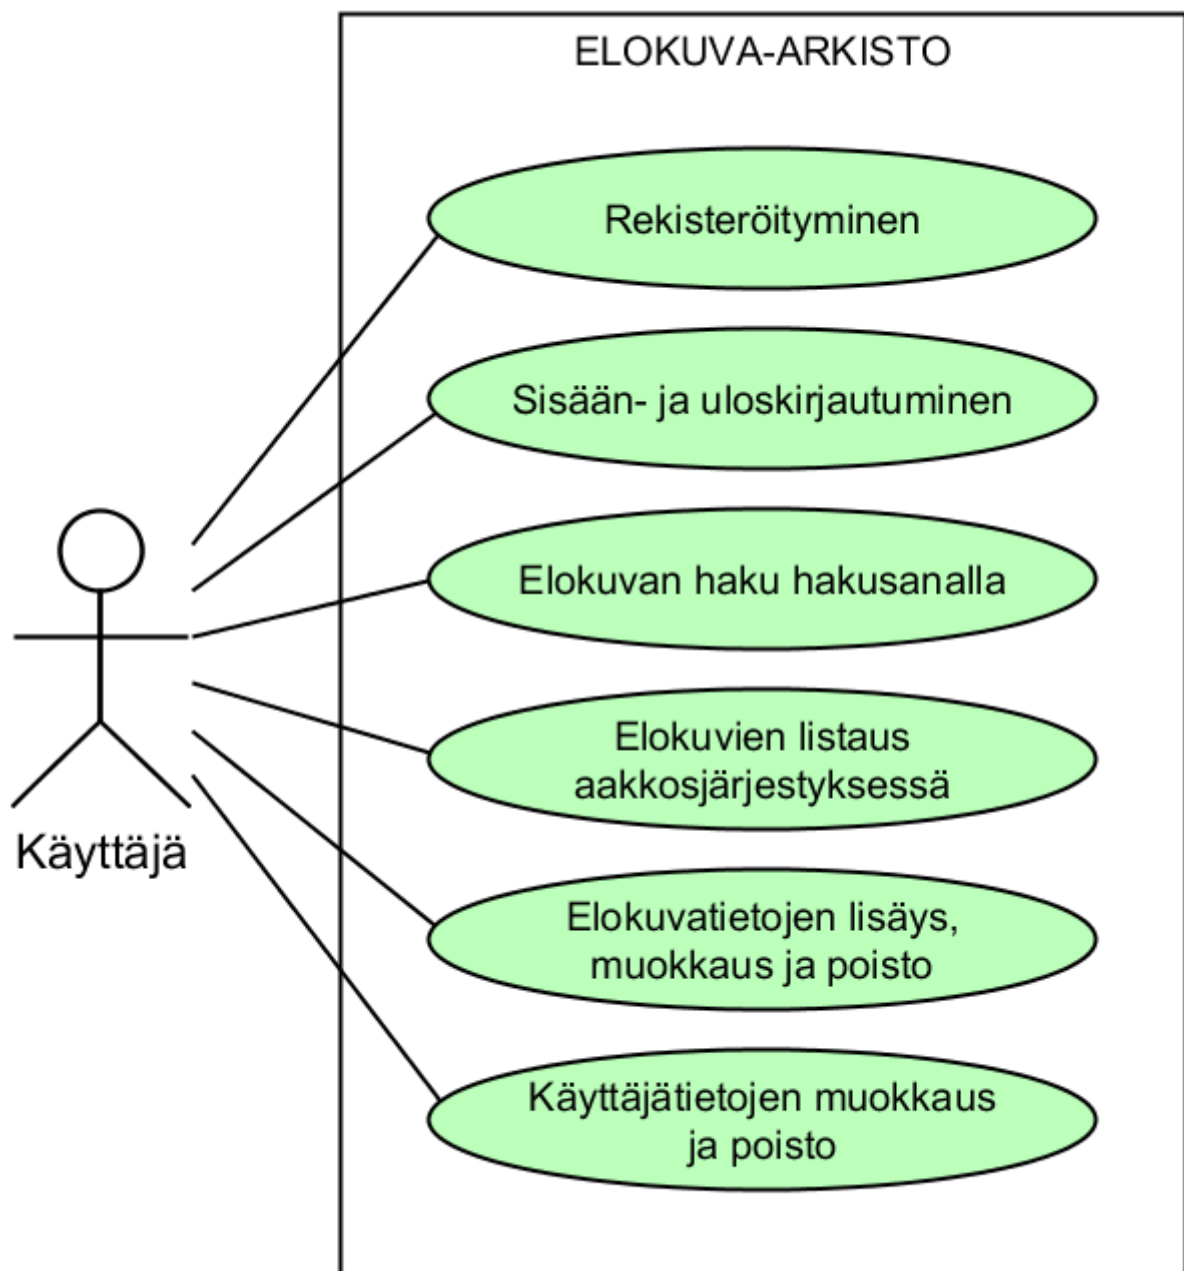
ELOKUVA-ARKISTO

Rekisteröityminen

Sisään- ja uloskirjautuminen

Elokuvan haku hakusanalla

Elokuvien listaus aakkosjärjestyksessä

Elokuvatietojen lisäys, muokkaus ja poisto

Käyttäjätietojen muokkaus ja poisto

Käyttäjä